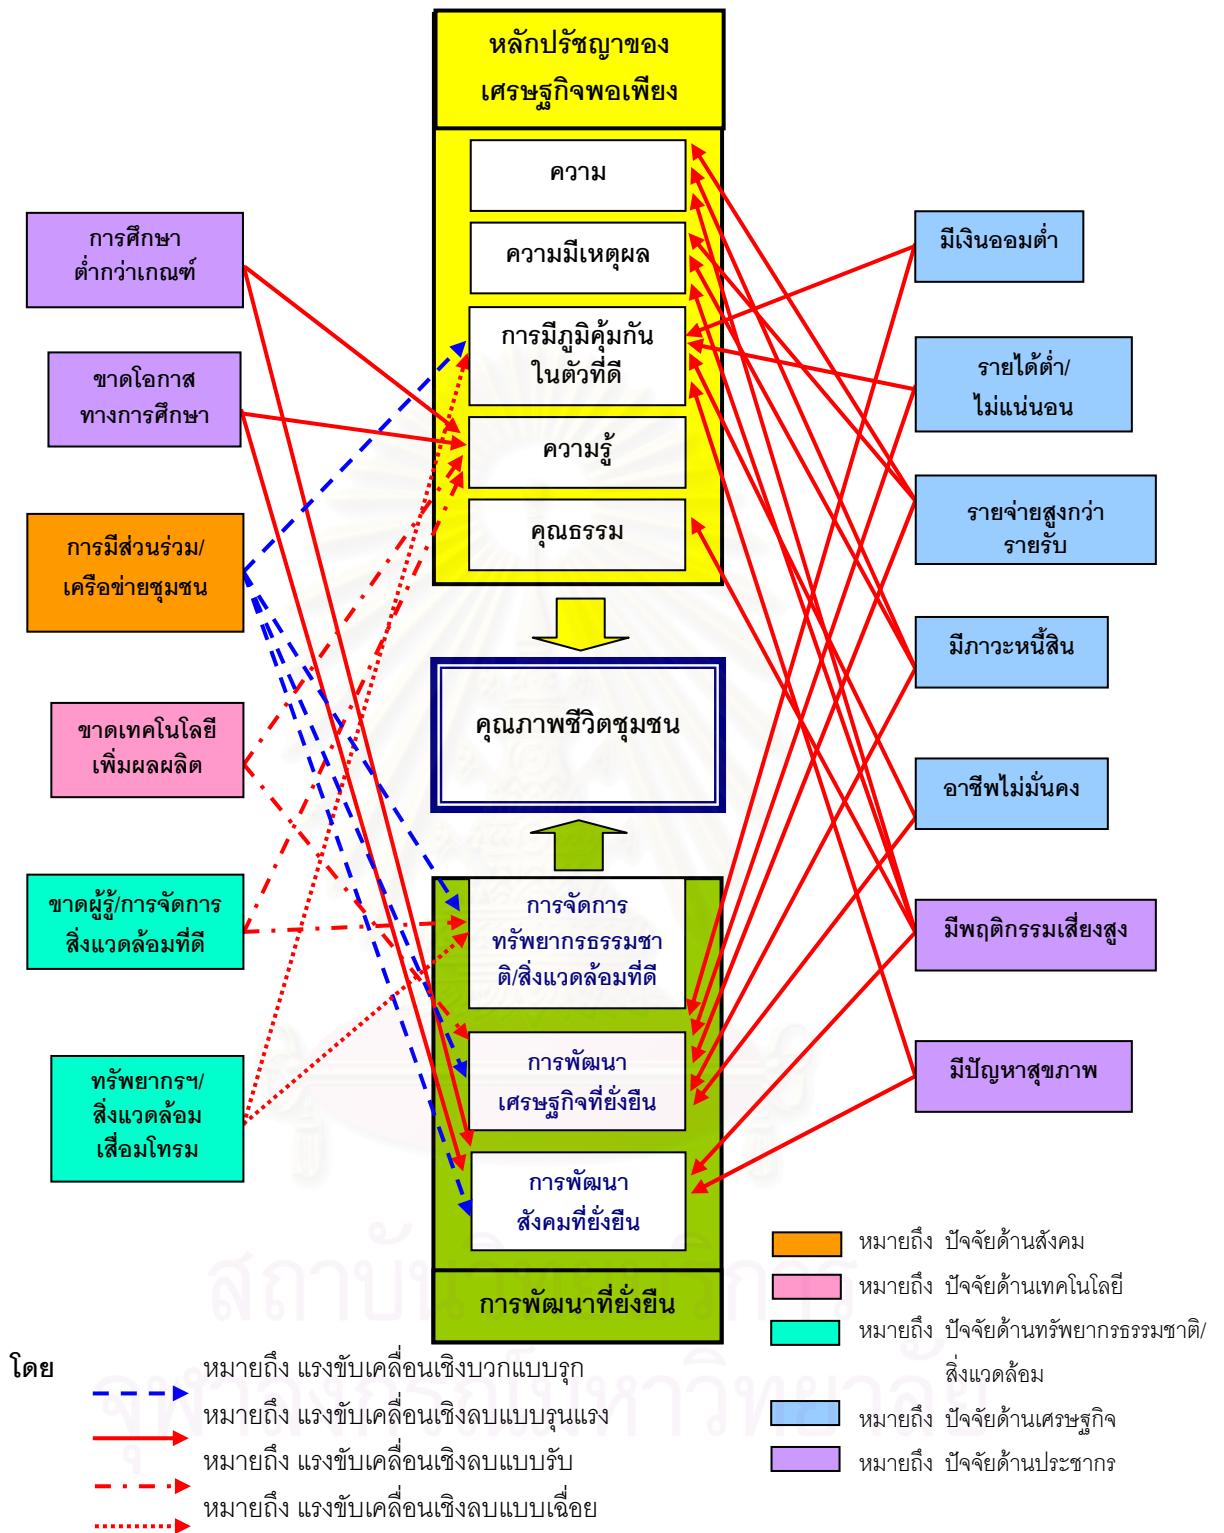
หลักปรัชญาของเศรษฐกิจพอเพียง

ความ

ความมีเหตุผล

การมีภูมิคุ้มกันในตัวที่ดี

ความรู้

คุณธรรม

การศึกษาต่ำกว่าเกณฑ์

ขาดโอกาสทางการศึกษา

การมีส่วนร่วม/เครือข่ายชุมชน

ขาดเทคโนโลยีเพิ่มผลผลิต

ขาดผู้รู้/การจัดการสิ่งแวดล้อมที่ดี

ทรัพยากรฯ/สิ่งแวดล้อมเสื่อมโทรม

มีเงินออมต่ำ

รายได้ต่ำ/ไม่แน่นอน

รายจ่ายสูงกว่ารายรับ

มีภาวะหนี้สิน

อาชีพไม่มั่นคง

มีพฤติกรรมเสี่ยงสูง

มีปัญหาสุขภาพ

คุณภาพชีวิตชุมชน

การจัดการทรัพยากรธรรมชาติ/สิ่งแวดล้อมที่ดี

การพัฒนาเศรษฐกิจที่ยั่งยืน

การพัฒนาสังคมที่ยั่งยืน

การพัฒนาที่ยั่งยืน

หมายถึง ปัจจัยด้านสังคม
หมายถึง ปัจจัยด้านเทคโนโลยี
หมายถึง ปัจจัยด้านทรัพยากรธรรมชาติ/สิ่งแวดล้อม
หมายถึง ปัจจัยด้านเศรษฐกิจ
หมายถึง ปัจจัยด้านประชากร

โดย
หมายถึง แรงขับเคลื่อนเชิงบวกแบบรุก
หมายถึง แรงขับเคลื่อนเชิงลบแบบรุนแรง
หมายถึง แรงขับเคลื่อนเชิงลบแบบรับ
หมายถึง แรงขับเคลื่อนเชิงลบแบบเฉื่อย